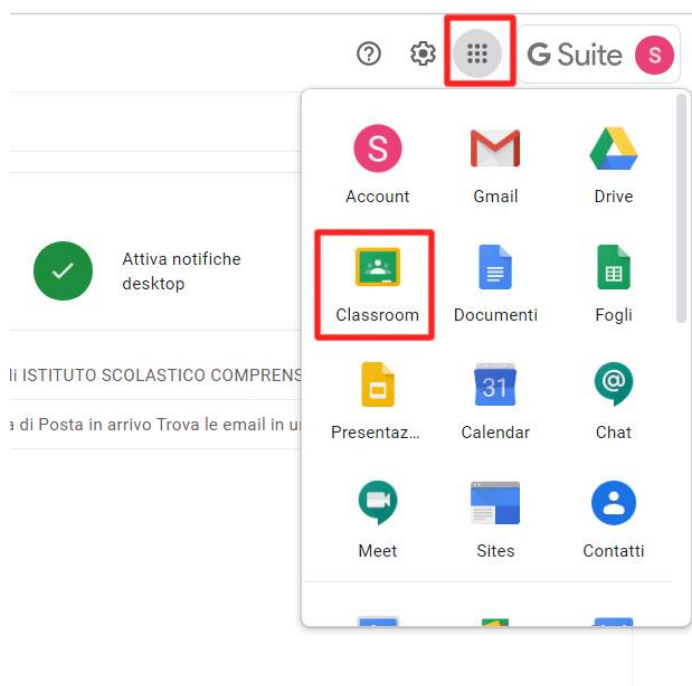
G Suite S

Attiva notifiche desktop

li ISTITUTO SCOLASTICO COMPRENS

a di Posta in arrivo Trova le email in u

S
Account

Gmail

Drive

Classroom

Documenti

Fogli

Presentaz...

31
Calendar

Chat

Meet

Sites

Contatti